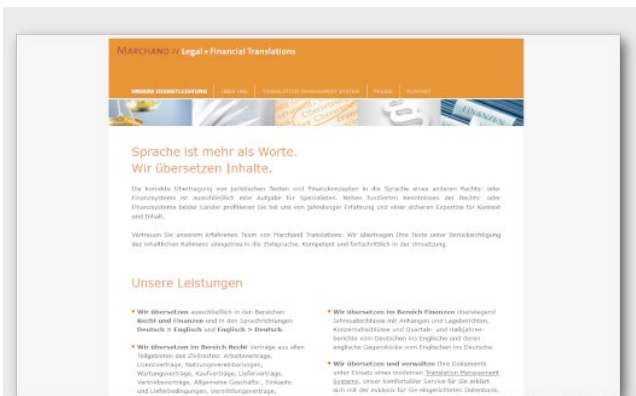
MARCHAND // Legal + Financial Translations

UNSERE DIENSTLEISTUNG | ÜBER UNS | TRANSLATION MANAGEMENT SYSTEM | PREISE | KONTAKT

FINANZEN

Sprache ist mehr als Worte.
Wir übersetzen Inhalte.

Die korrekte Übertragung von juristischen Texten und Finanzkonzepten in die Sprache eines anderen Rechts- oder Finanzsystems ist ausschließlich eine Aufgabe für Spezialisten. Neben fundierten Kenntnissen der Rechts- oder Finanzsysteme beider Länder profitieren Sie bei uns von jahrelanger Erfahrung und einer sicheren Expertise für Kontext und Inhalt.

Vertrauen Sie unserem erfahrenen Team von Marchand Translations: Wir übertragen Ihre Texte unter Berücksichtigung des inhaltlichen Rahmens sinngetreu in die Zielsprache. Kompetent und fortschrittlich in der Umsetzung.

Unsere Leistungen

Wir übersetzen ausschließlich in den Bereichen Recht und Finanzen und in den Sprachrichtungen Deutsch > Englisch und Englisch > Deutsch.

Wir übersetzen im Bereich Recht Verträge aus allen Teilgebieten des Zivilrechts: Arbeitsverträge, Lizenzverträge, Nutzungsvereinbarungen, Wartungsverträge, Kaufverträge, Lieferverträge, Vertriebsverträge, Allgemeine Geschäfts-, Einkaufs- und Lieferbedingungen, Vermittlungsverträge,

Wir übersetzen im Bereich Finanzen überwiegend Jahresabschlüsse mit Anhängen und Lageberichten, Konzernabschlüsse und Quartals- und Halbjahresberichte vom Deutschen ins Englische und deren englische Gegenstücke vom Englischen ins Deutsche.

Wir übersetzen und verwalten Ihre Dokumente unter Einsatz eines modernen Translation Management Systems. Unser komfortabler Service für Sie erlaubt sich mit der zu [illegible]